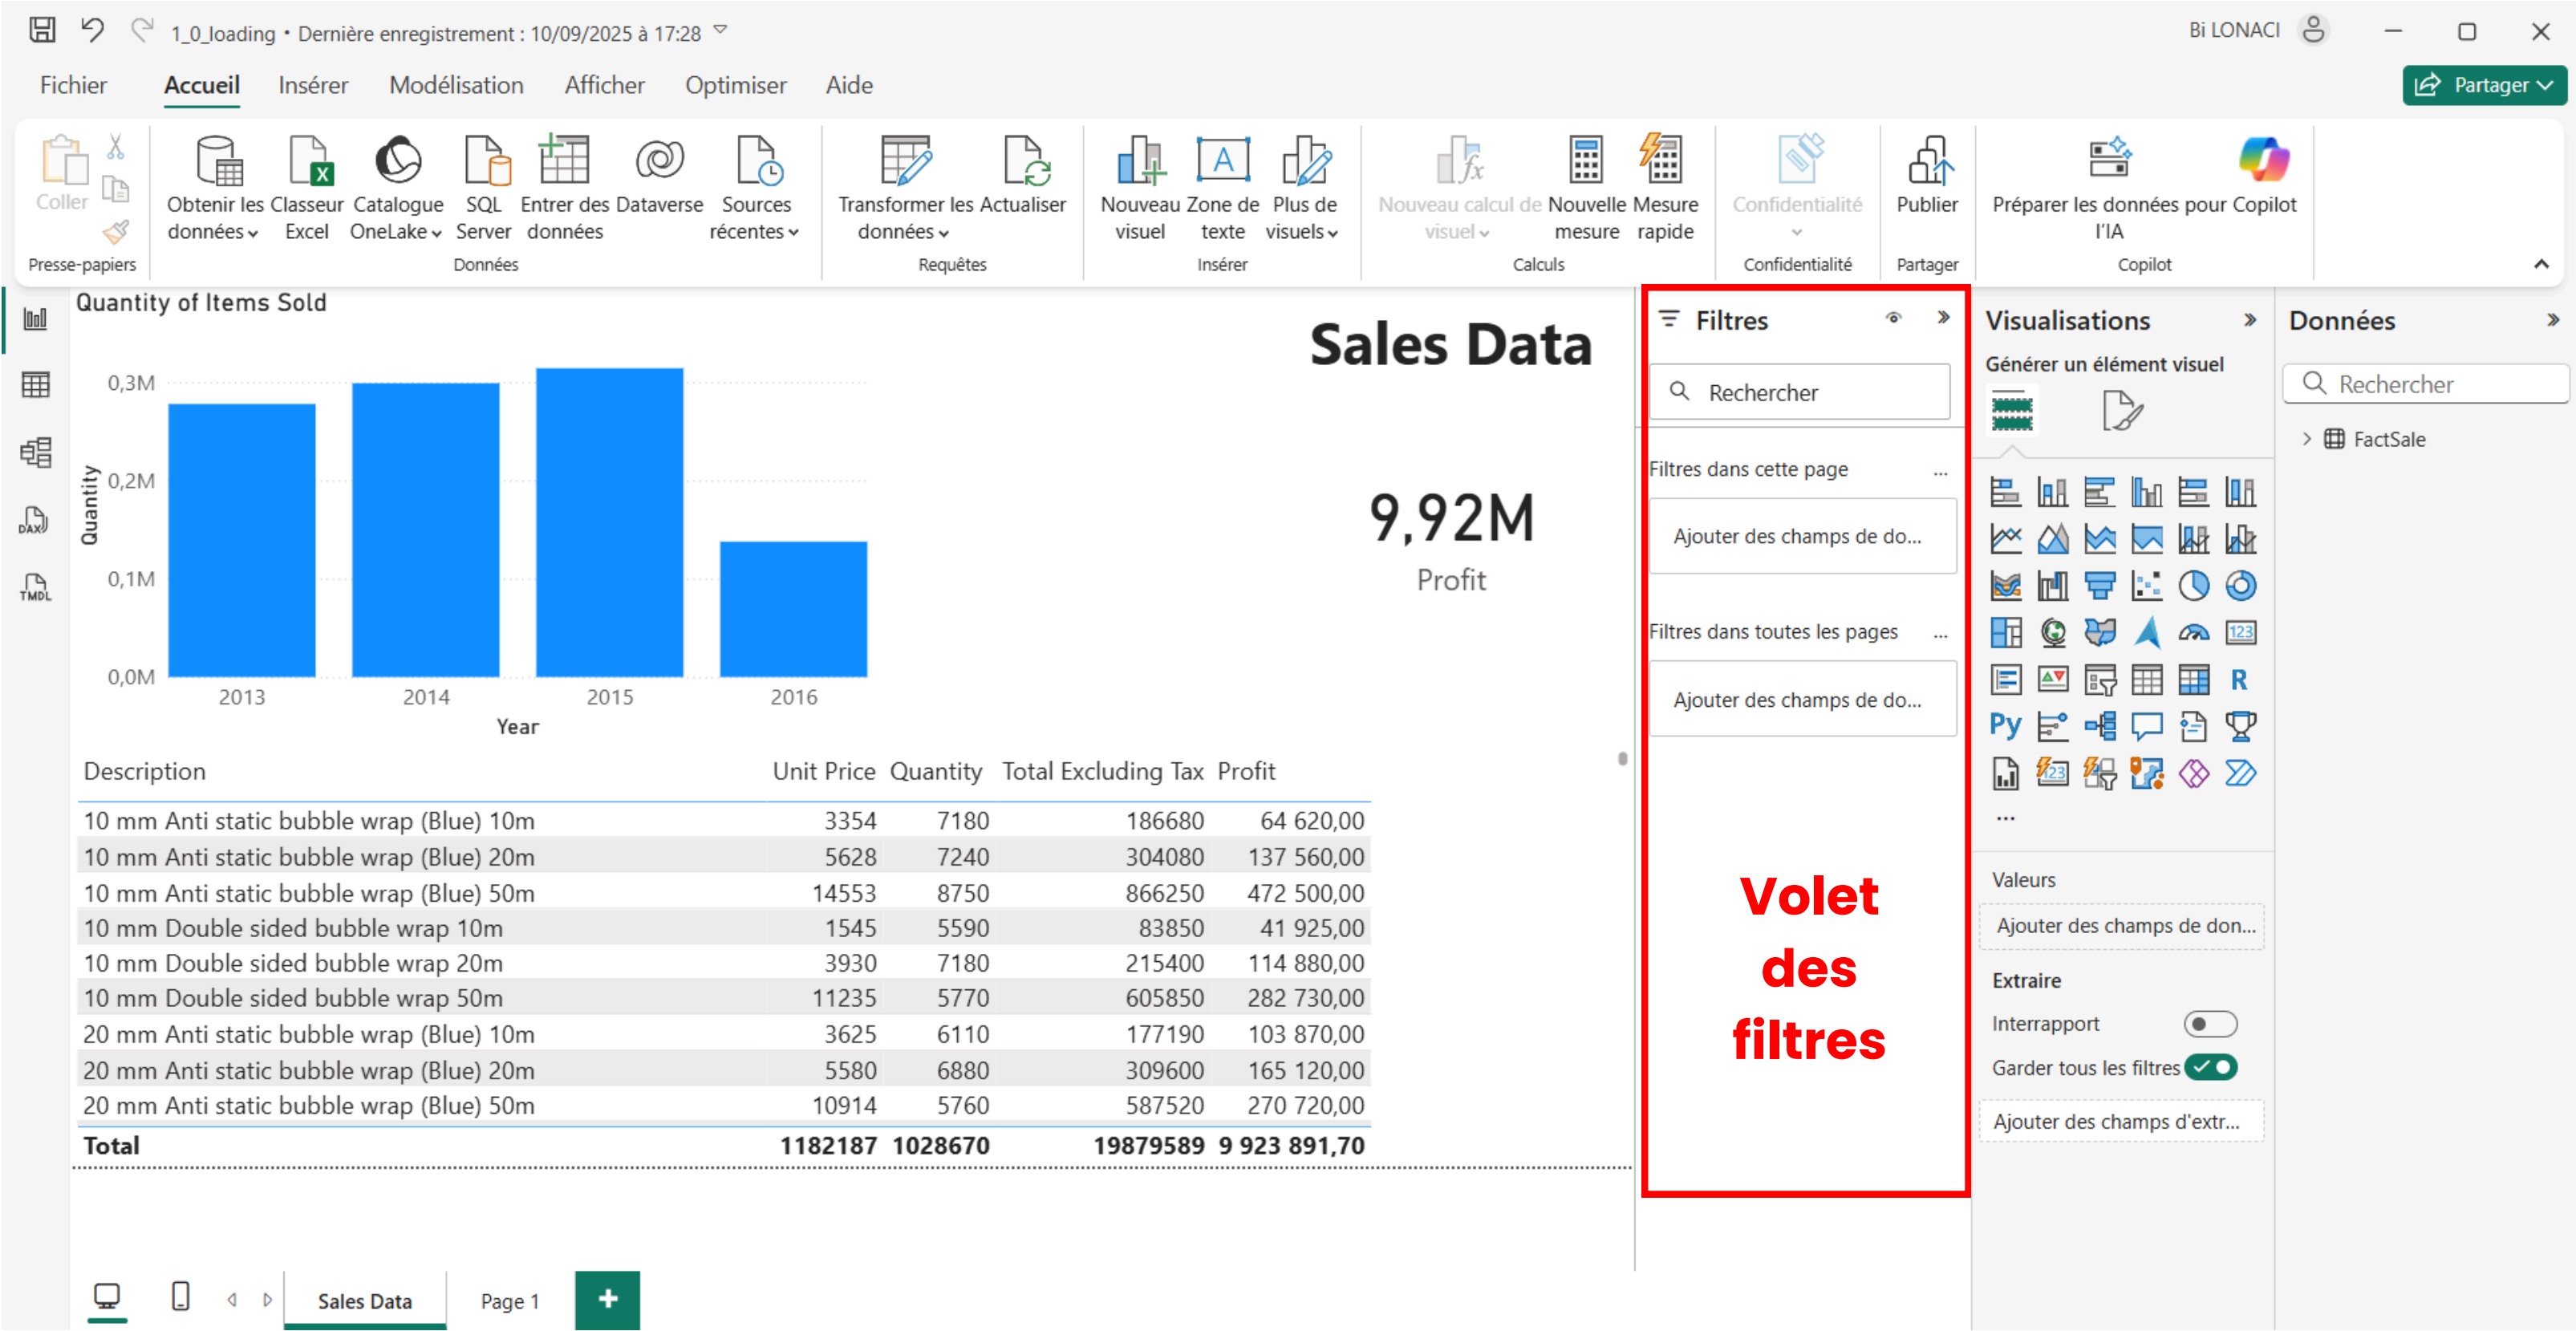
1_0_loading • Dernière enregistrement : 10/09/2025 à 17:28

Bi LONACI

Fichier Accueil Insérer Modélisation Afficher Optimiser Aide

Partager

Coller
Presse-papiers

Obtenir les données
Classeur Excel
Catalogue OneLake
SQL Server
Entrer des données
Dataverse
Sources récentes
Données

Transformer les données
Actualiser
Requêtes

Nouveau visuel
Zone de texte
Plus de visuels
Insérer

Nouveau calcul de visuel
Nouvelle mesure
Mesure rapide
Calculs

Confidentialité
Confidentialité

Publier
Partager

Préparer les données pour l'IA
Copilot
Copilot

Quantity of Items Sold

0,3M
0,2M
0,1M
0,0M
Quantity
2013 2014 2015 2016
Year

Sales Data

9,92M
Profit

| Description | Unit Price | Quantity | Total Excluding Tax | Profit |
|---|---|---|---|---|
| 10 mm Anti static bubble wrap (Blue) 10m | 3354 | 7180 | 186680 | 64 620,00 |
| 10 mm Anti static bubble wrap (Blue) 20m | 5628 | 7240 | 304080 | 137 560,00 |
| 10 mm Anti static bubble wrap (Blue) 50m | 14553 | 8750 | 866250 | 472 500,00 |
| 10 mm Double sided bubble wrap 10m | 1545 | 5590 | 83850 | 41 925,00 |
| 10 mm Double sided bubble wrap 20m | 3930 | 7180 | 215400 | 114 880,00 |
| 10 mm Double sided bubble wrap 50m | 11235 | 5770 | 605850 | 282 730,00 |
| 20 mm Anti static bubble wrap (Blue) 10m | 3625 | 6110 | 177190 | 103 870,00 |
| 20 mm Anti static bubble wrap (Blue) 20m | 5580 | 6880 | 309600 | 165 120,00 |
| 20 mm Anti static bubble wrap (Blue) 50m | 10914 | 5760 | 587520 | 270 720,00 |
| **Total** | **1182187** | **1028670** | **19879589** | **9 923 891,70** |

Filtres
Rechercher
Filtres dans cette page ...
Ajouter des champs de do...
Filtres dans toutes les pages ...
Ajouter des champs de do...

Volet des filtres

Visualisations
Générer un élément visuel
R
Py
...
Valeurs
Ajouter des champs de don...
Extraire
Interrapport
Garder tous les filtres
Ajouter des champs d'extr...

Données
Rechercher
FactSale

Sales Data Page 1 +